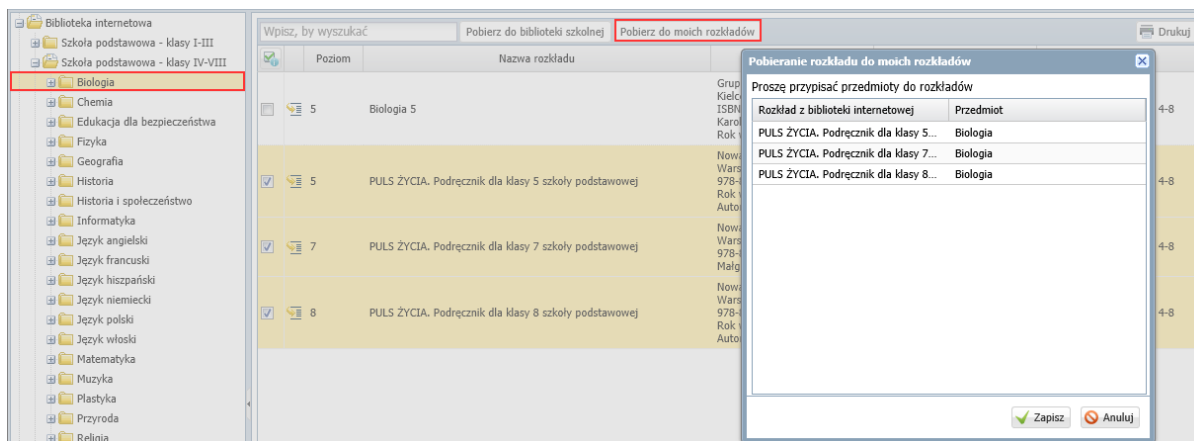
Biblioteka internetowa
Szkoła podstawowa - klasy I-III
Szkoła podstawowa - klasy IV-VIII
Biologia
Chemia
Edukacja dla bezpieczeństwa
Fizyka
Geografia
Historia
Historia i społeczeństwo
Informatyka
Język angielski
Język francuski
Język hiszpański
Język niemiecki
Język polski
Język włoski
Matematyka
Muzyka
Plastyka
Przyroda
Religia

Wpisz, by wyszukać | Pobierz do biblioteki szkolnej | Pobierz do moich rozkładów | Drukuj

| | Poziom | Nazwa rozkładu | | |
|---|---|---|---|---|
| | 5 | Biologia 5 | Grup Kielc ISBN Karol Rok | 4-8 |
| ☑ | 5 | PULS ŻYCIA. Podręcznik dla klasy 5 szkoły podstawowej | Nowa Wars 978- Rok Autor | 4-8 |
| ☑ | 7 | PULS ŻYCIA. Podręcznik dla klasy 7 szkoły podstawowej | Nowa Wars 978- Małg | 4-8 |
| ☑ | 8 | PULS ŻYCIA. Podręcznik dla klasy 8 szkoły podstawowej | Nowa Wars 978- Rok Autor | 4-8 |

Pobieranie rozkładu do moich rozkładów

Proszę przypisać przedmioty do rozkładów

| Rozkład z biblioteki internetowej | Przedmiot |
|---|---|
| PULS ŻYCIA. Podręcznik dla klasy 5... | Biologia |
| PULS ŻYCIA. Podręcznik dla klasy 7... | Biologia |
| PULS ŻYCIA. Podręcznik dla klasy 8... | Biologia |

Zapisz | Anuluj